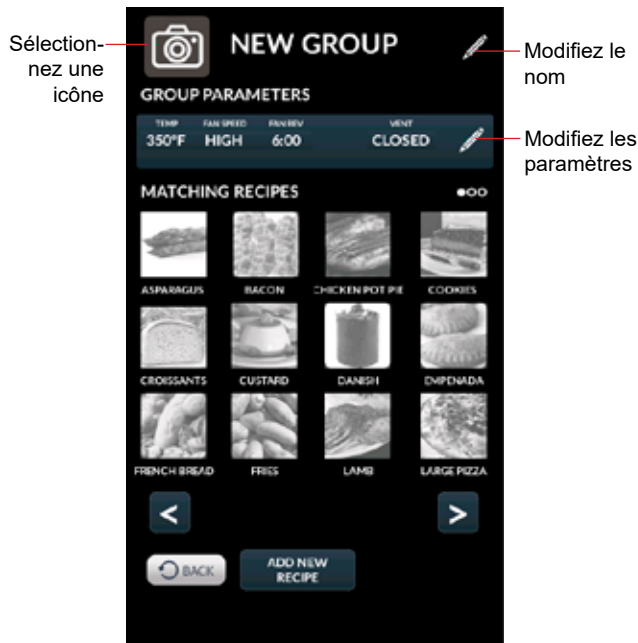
Sélectionnez une icône

NEW GROUP

Modifiez le nom

GROUP PARAMETERS

| TEMP | FAN SPEED | FAN REV | VENT |
|---|---|---|---|
| 350°F | HIGH | 6:00 | CLOSED |

Modifiez les paramètres

MATCHING RECIPES

ASPARAGUS
BACON
CHICKEN POT PIE
COOKIES
CROISSANTS
CUSTARD
DANISH
EMPENADA
FRENCH BREAD
FRIES
LAMB
LARGE PIZZA

<
>

BACK
ADD NEW RECIPE